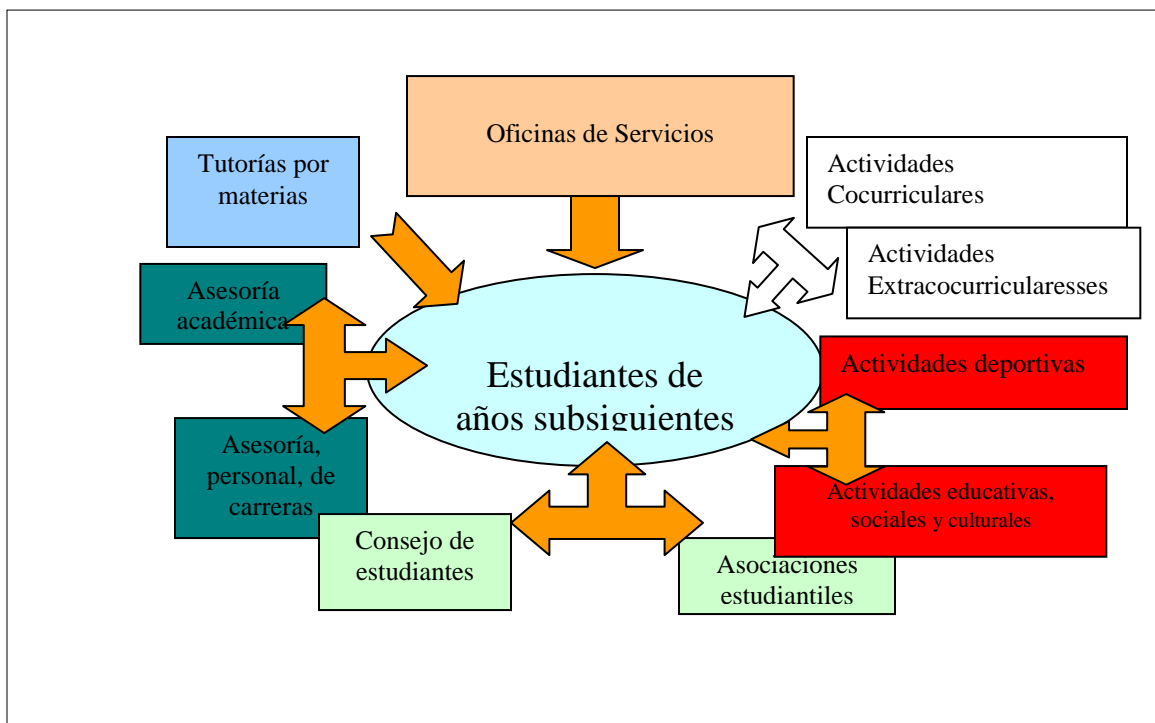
Oficinas de Servicios

Tutorías por materias

Actividades Cocurriculares

Actividades Extracocurricularesses

Asesoría académica

Estudiantes de años subsiguientes

Actividades deportivas

Asesoría, personal, de carreras

Actividades educativas, sociales y culturales

Consejo de estudiantes

Asociaciones estudiantiles